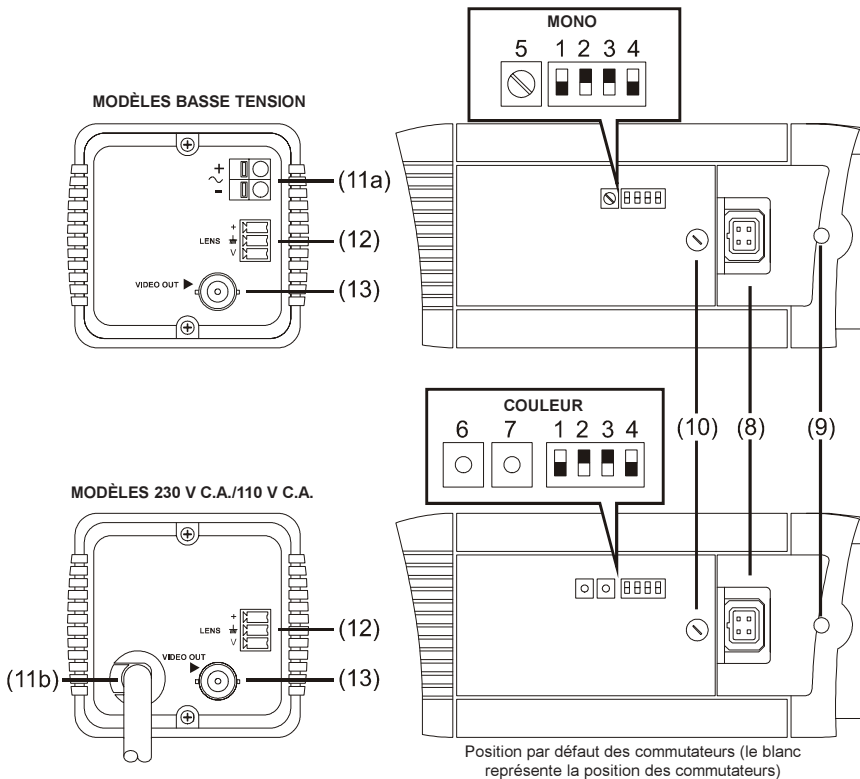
MONO

5 1 2 3 4

MODÈLES BASSE TENSION

+

~

-

(11a)

LENS

+

V

(12)

VIDEO OUT

(13)

COULEUR

6 7 1 2 3 4

(10) (8) (9)

MODÈLES 230 V C.A./110 V C.A.

LENS

+

V

(12)

VIDEO OUT

(11b)

(13)

Position par défaut des commutateurs (le blanc représente la position des commutateurs)